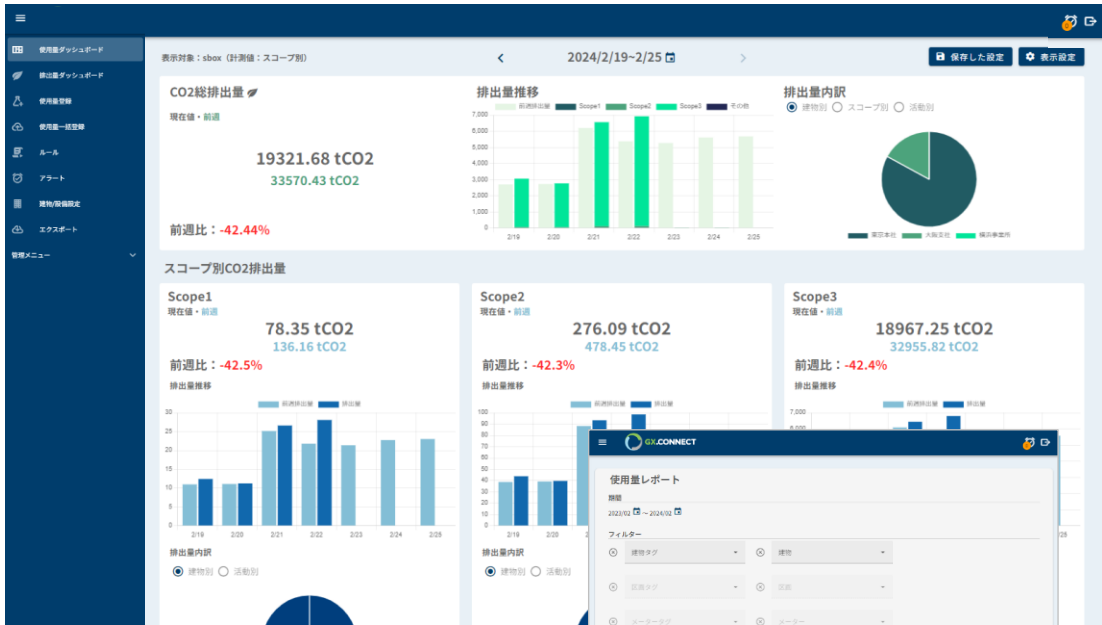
使用量ダッシュボード
排出量ダッシュボード
使用量登録
使用量一括登録
ルール
アラート
建物/設備設定
エクスポート
管理メニュー

表示対象：sbox（計測値：スコープ別）
2024/2/19~2/25
保存した設定
表示設定

CO2総排出量
現在値・前週
19321.68 tCO2
33570.43 tCO2
前週比：-42.44%

排出量推移
前週排出量 Scope1 Scope2 Scope3 その他
7,000
6,000
5,000
4,000
3,000
2,000
1,000
0
2/19 2/20 2/21 2/22 2/23 2/24 2/25

排出量内訳
建物別 スコープ別 活動別
東京本社 大阪支社 横浜事業所

スコープ別CO2排出量

Scope1
現在値・前週
78.35 tCO2
136.16 tCO2
前週比：-42.5%
排出量推移
前週排出量 排出量
30
25
20
15
10
5
0
2/19 2/20 2/21 2/22 2/23 2/24 2/25
排出量内訳
建物別 活動別

Scope2
現在値・前週
276.09 tCO2
478.45 tCO2
前週比：-42.3%
排出量推移
前週排出量 排出量
100
90
80
70
60
50
40
30
20
10
0
排出量内訳
建物別 活動別

Scope3
現在値・前週
18967.25 tCO2
32955.82 tCO2
前週比：-42.4%
排出量推移
前週排出量 排出量
7,000
6,000

GX.CONNECT
使用量レポート
期間
2023/02 ~ 2024/02
フィルター
建物タグ
建物
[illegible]
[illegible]
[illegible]
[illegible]